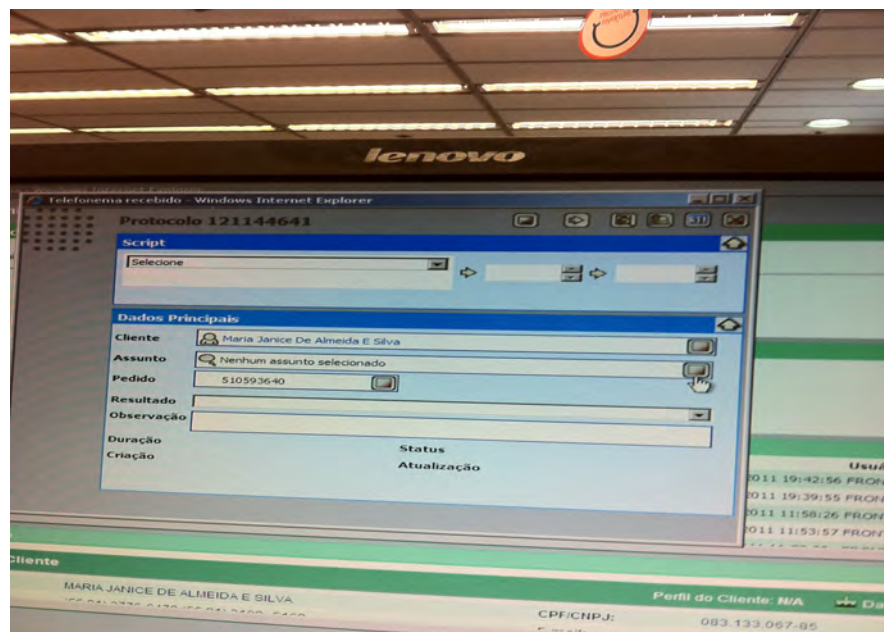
lenovo

Telefonema recebido - Windows Internet Explorer

Protocolo 121144641

Script

Selecione

Dados Principais

Cliente Maria Janice De Almeida E Silva

Assunto Nenhum assunto selecionado

Pedido 510593640

Resultado

Observação

Duração

Criação

Status

Atualização

Usu

2011 19:42:56 FRON

2011 19:39:55 FRON

2011 11:58:26 FRON

2011 11:53:57 FRON

Cliente

MARIA JANICE DE ALMEIDA E SILVA

Perfil do Cliente: N/A

CPF/CNPJ:

083.133.067-85